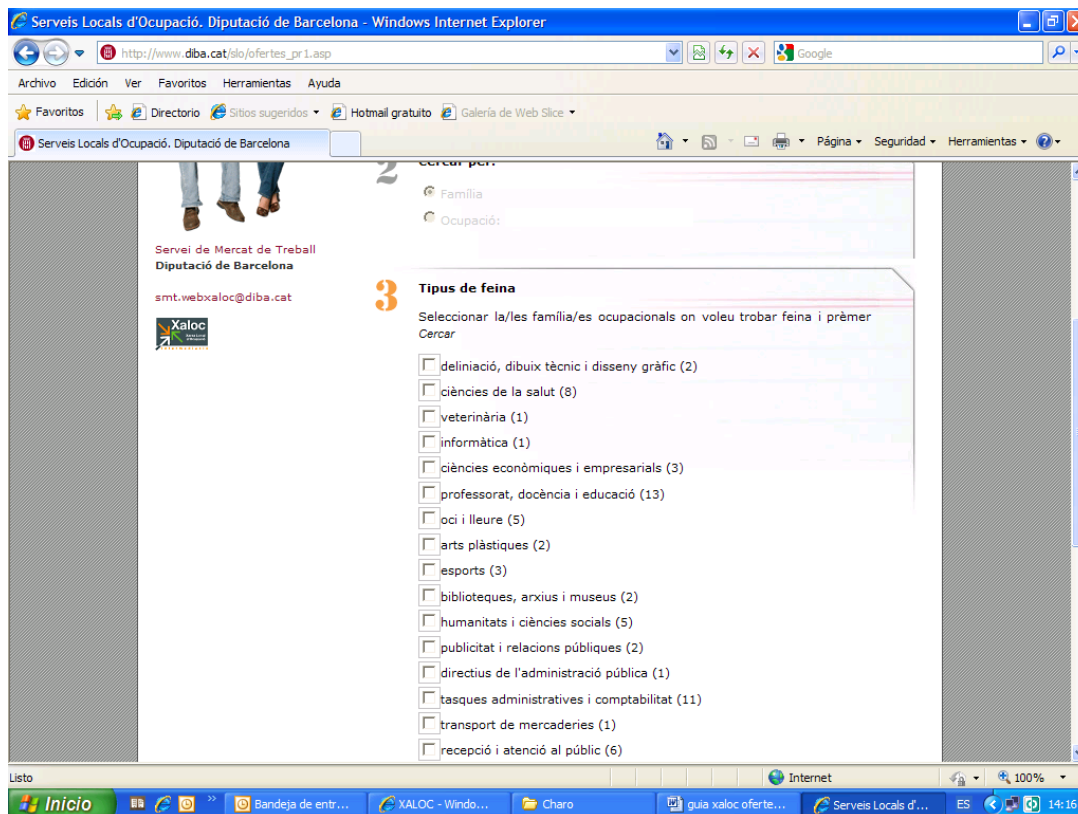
Serveis Locals d'Ocupació. Diputació de Barcelona - Windows Internet Explorer

http://www.diba.cat/slo/ofertes_pr1.asp

Google

Archivo Edición Ver Favoritos Herramientas Ayuda

Favoritos | Directorio Sitios sugeridos ▾ Hotmail gratuito Galería de Web Slice ▾

Serveis Locals d'Ocupació. Diputació de Barcelona

Página ▾ Seguridad ▾ Herramientas ▾

2 Cercar per:

Família

Ocupació:

Servei de Mercat de Treball
Diputació de Barcelona

smt.webxaloc@diba.cat

Xaloc

3 Tipus de feina

Seleccionar la/les família/es ocupacionals on voleu trobar feina i prèmer Cercar

deliniació, dibuix tècnic i disseny gràfic (2)

ciències de la salut (8)

veterinària (1)

informàtica (1)

ciències econòmiques i empresarials (3)

professorat, docència i educació (13)

oci i lleure (5)

arts plàstiques (2)

esports (3)

biblioteques, arxius i museus (2)

humanitats i ciències socials (5)

publicitat i relacions públiques (2)

directius de l'administració pública (1)

tasques administratives i comptabilitat (11)

transport de mercaderies (1)

recepció i atenció al públic (6)

Listo

Internet

100%

Inicio

Bandeja de entr...

XALOC - Windo...

Charo

guia xaloc oferte...

Serveis Locals d'...

ES

14:16